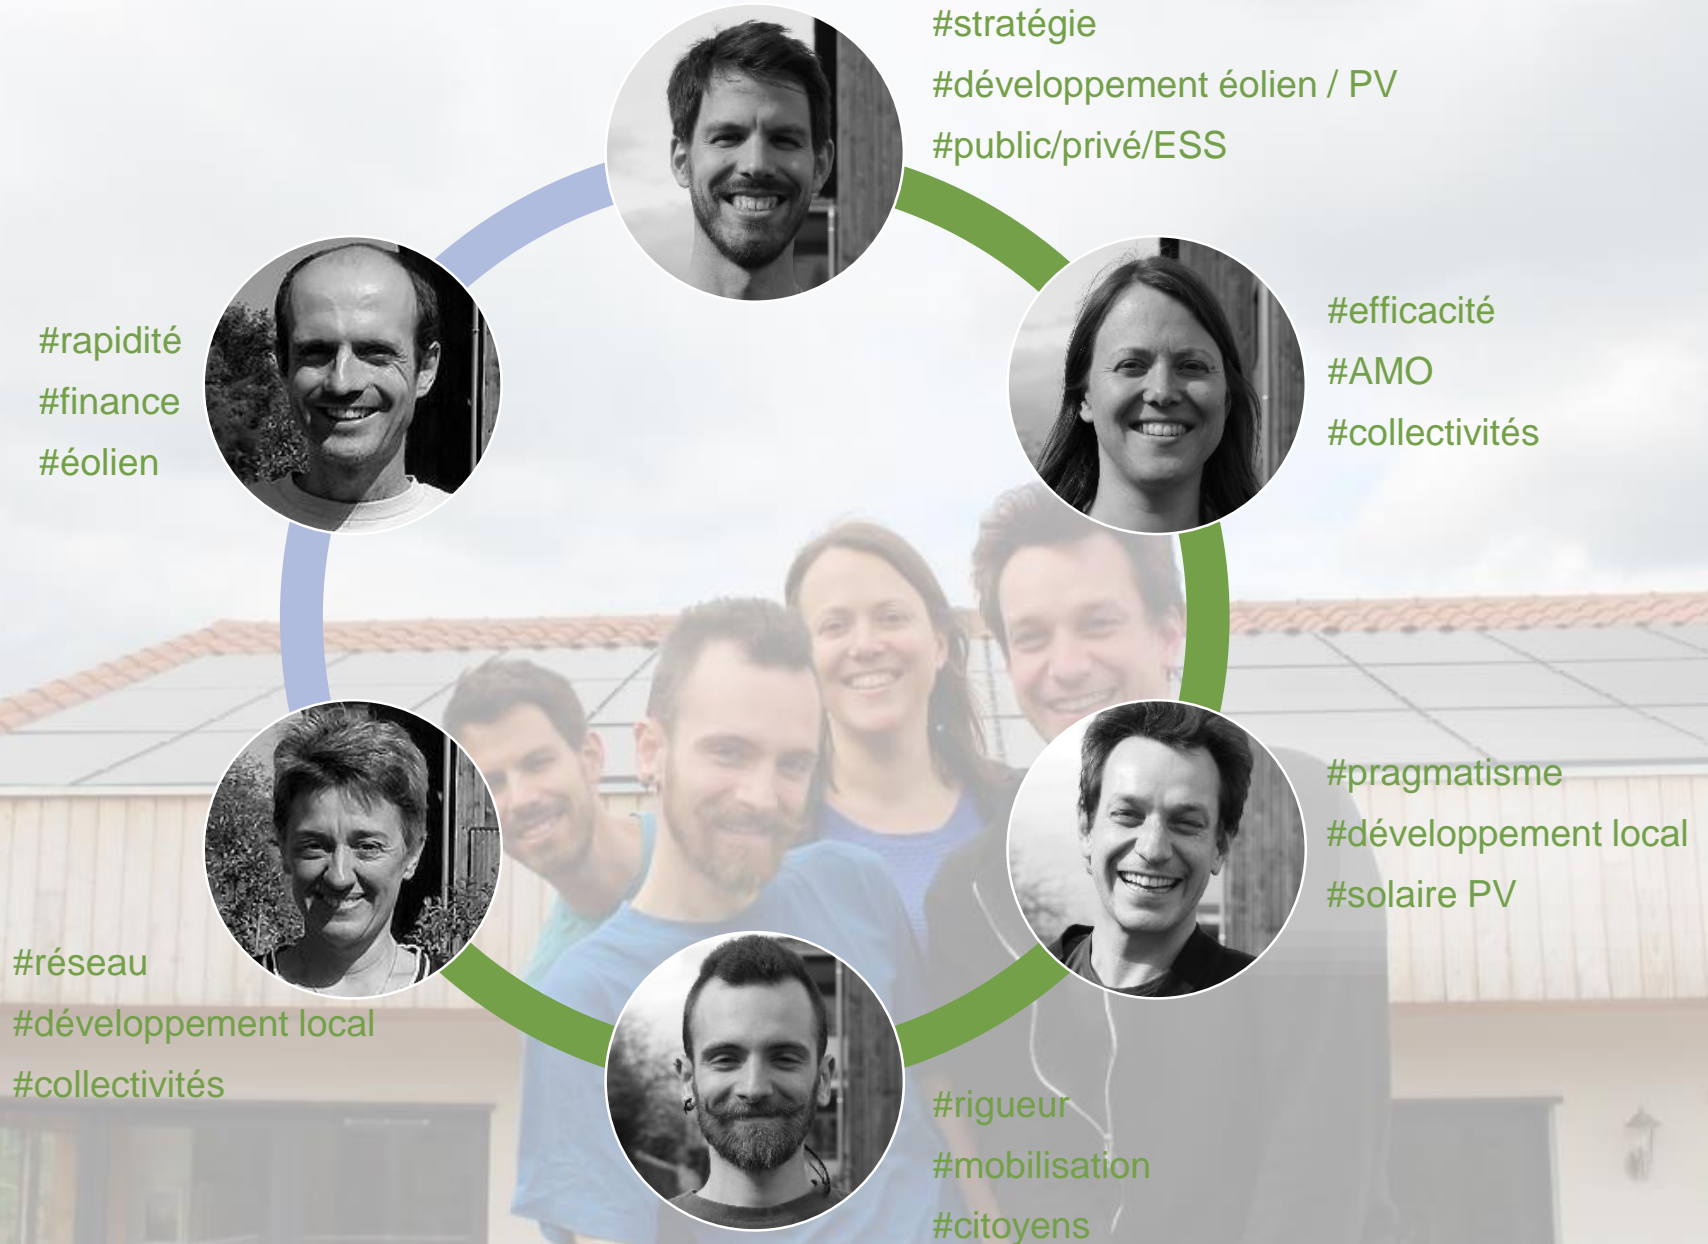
#stratégie
#développement éolien / PV
#public/privé/ESS

#rapidité
#finance
#éolien

#efficacité
#AMO
#collectivités

#pragmatisme
#développement local
#solaire PV

#réseau
#développement local
#collectivités

#rigueur
#mobilisation
#citoyens